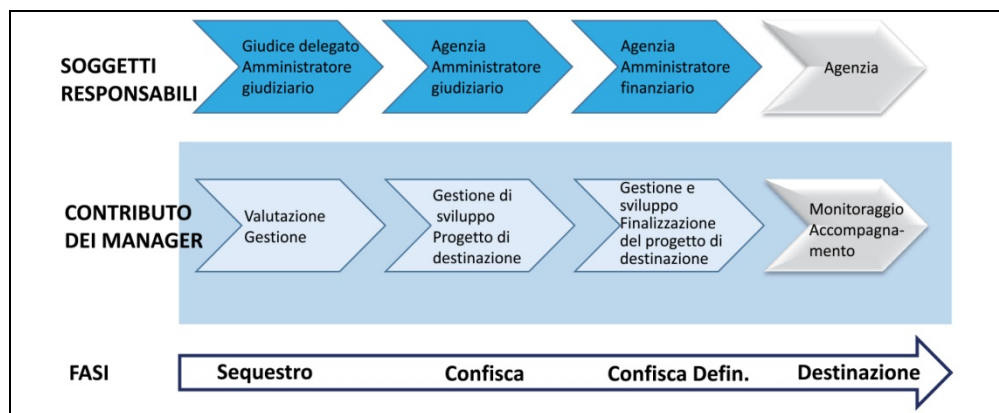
SOGGETTI RESPONSABILI

Giudice delegato
Amministratore giudiziario

Agenzia
Amministratore giudiziario

Agenzia
Amministratore finanziario

Agenzia

CONTRIBUTO DEI MANAGER

Valutazione
Gestione

Gestione di sviluppo
Progetto di destinazione

Gestione e sviluppo
Finalizzazione del progetto di destinazione

Monitoraggio
Accompagnamento

FASI

Sequestro

Confisca

Confisca Defin.

Destinazione